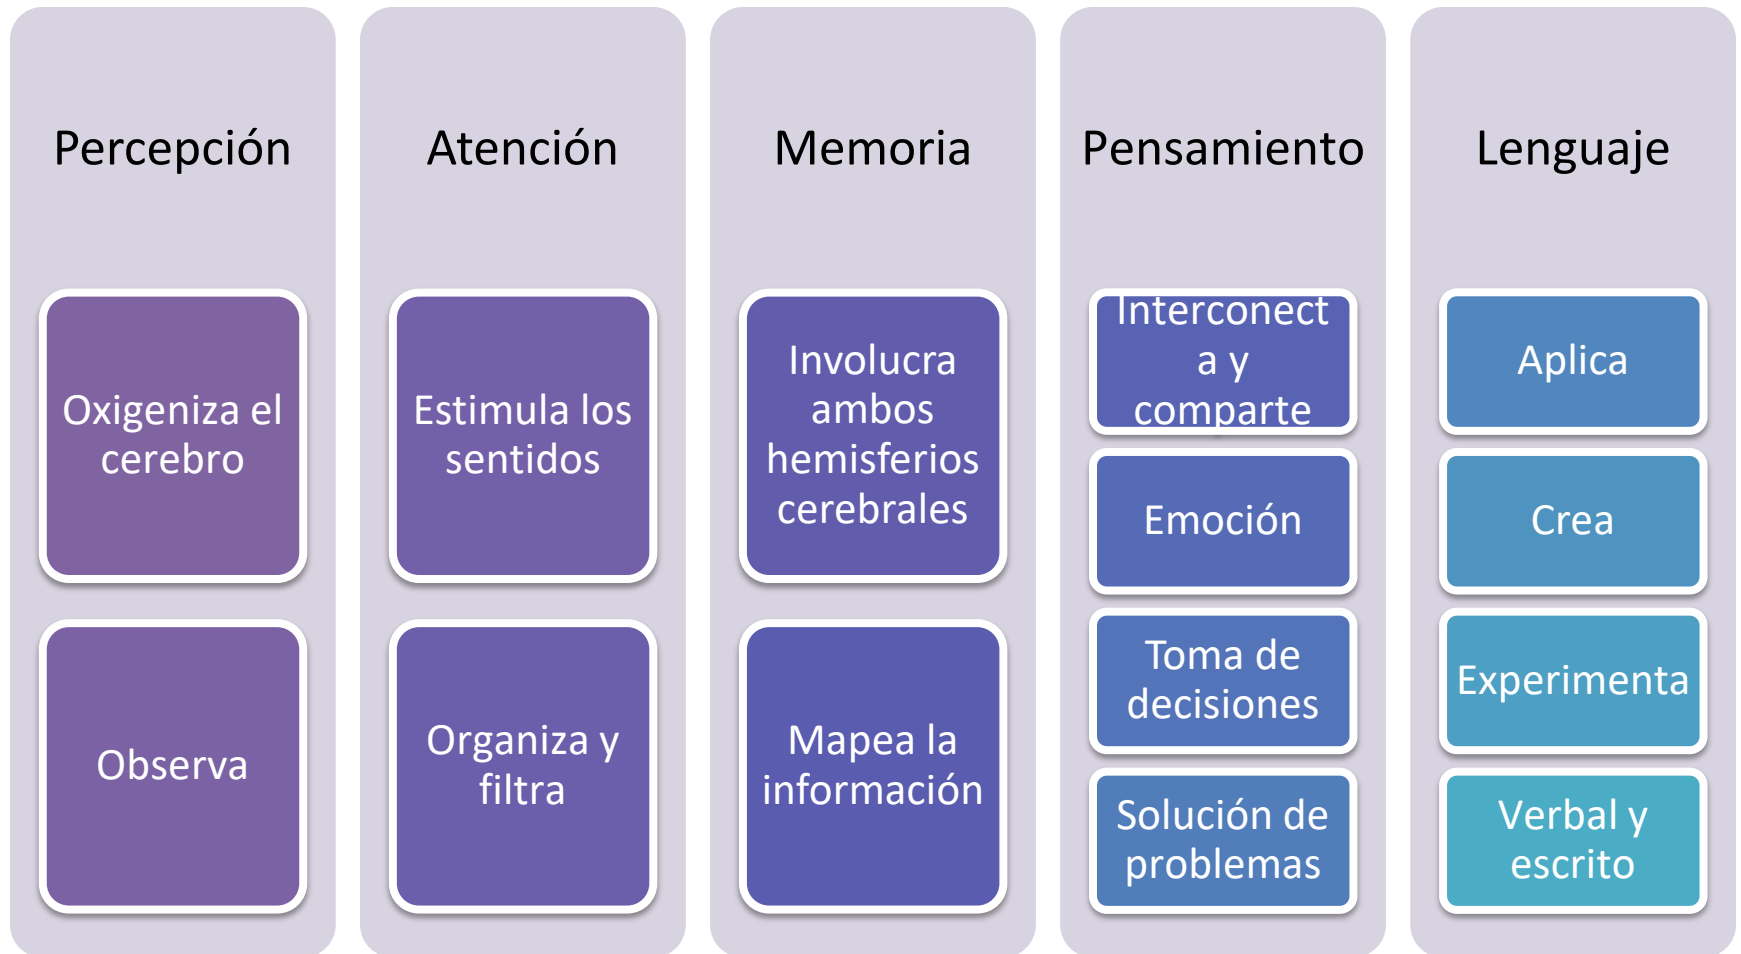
Percepción

Oxigeniza el cerebro

Observa

Atención

Estimula los sentidos

Organiza y filtra

Memoria

Involucra ambos hemisferios cerebrales

Mapea la información

Pensamiento

Interconecta y comparte

Emoción

Toma de decisiones

Solución de problemas

Lenguaje

Aplica

Crea

Experimenta

Verbal y escrito